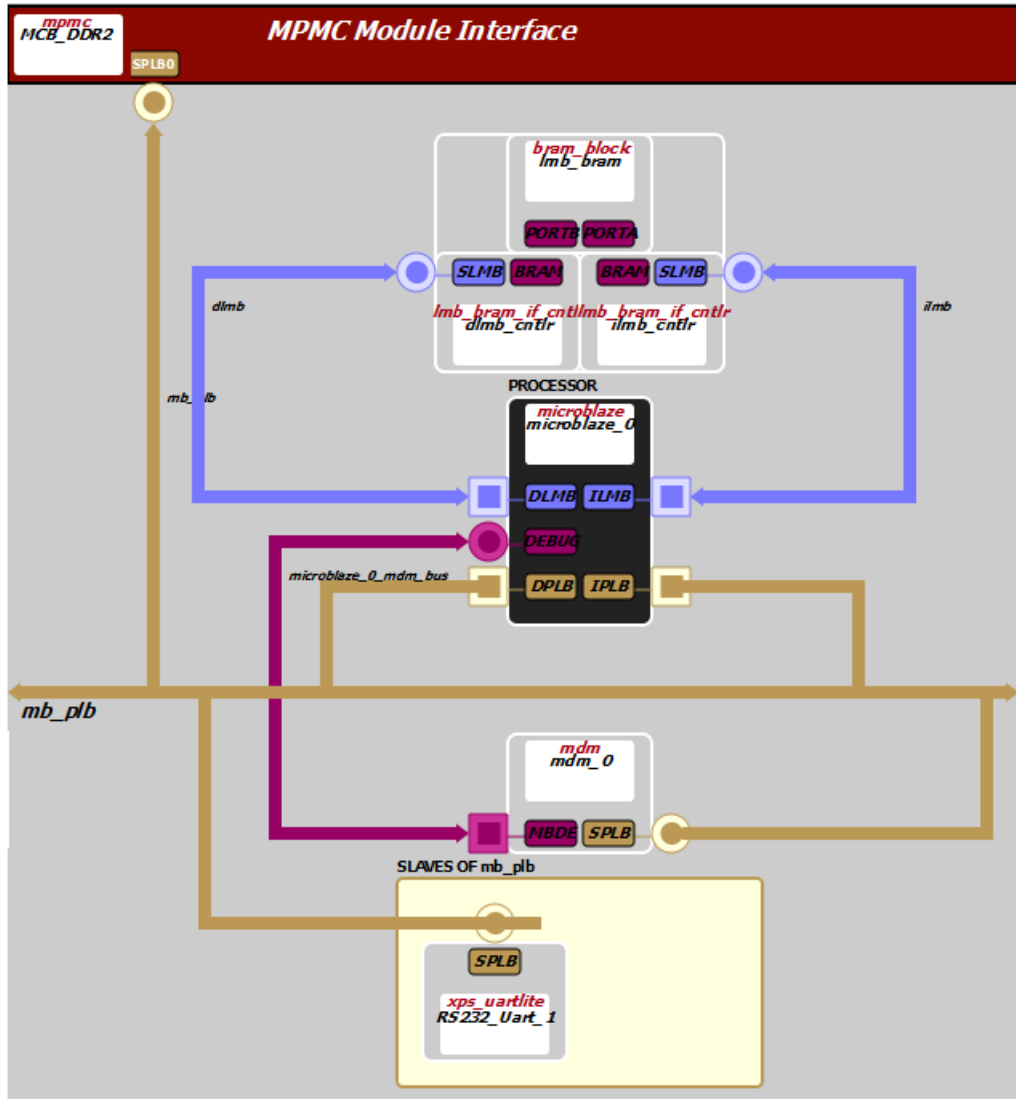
mpmc
MCB_DDR2
SPLB0
MPMC Module Interface

bram_block
lmb_bram
PORTB PORTA
SLMB BRAM BRAM SLMB
dlmb
ilmb
lmb_bram_if_cntlr
dlmb_cntlr
lmb_bram_if_cntlr
ilmb_cntlr
mb_plb
PROCESSOR
microblaze
microblaze_0
DLMB ILMB
DEBUG
microblaze_0_mdm_bus
DPLB IPLB
mb_plb
mdm
mdm_0
MBDE SPLB
SLAVES OF mb_plb
SPLB
xps_uartlite
RS232_Uart_1